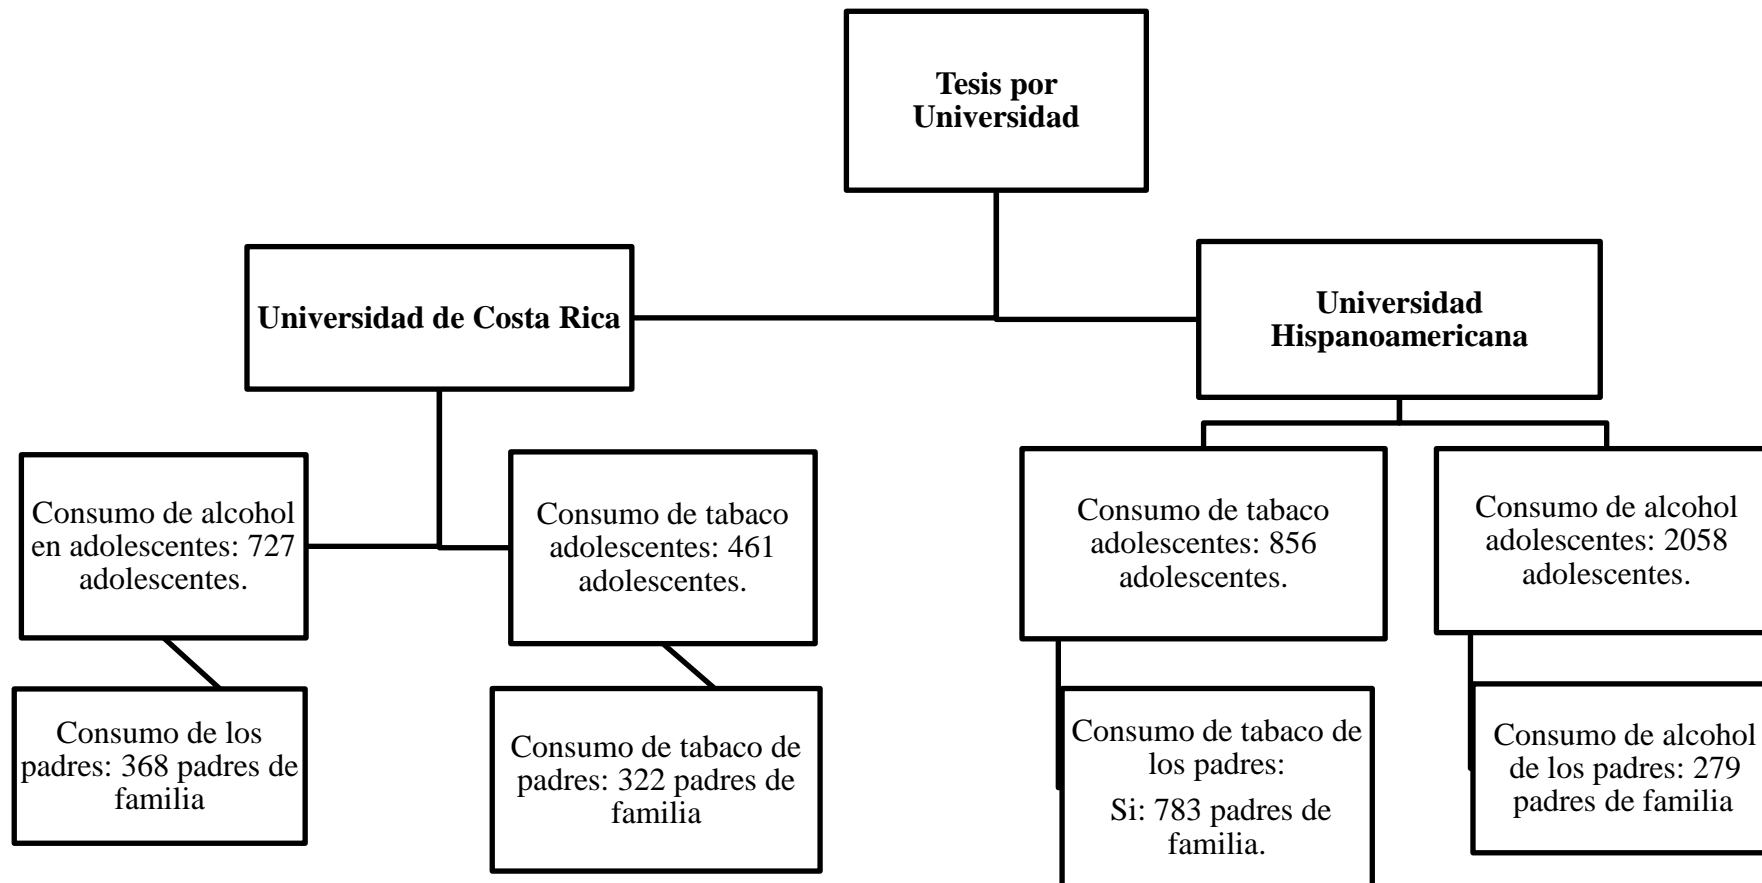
Tesis por Universidad

Universidad de Costa Rica

Universidad Hispanoamericana

Consumo de alcohol en adolescentes: 727 adolescentes.

Consumo de tabaco adolescentes: 461 adolescentes.

Consumo de tabaco adolescentes: 856 adolescentes.

Consumo de alcohol adolescentes: 2058 adolescentes.

Consumo de los padres: 368 padres de familia

Consumo de tabaco de padres: 322 padres de familia

Consumo de tabaco de los padres:
Si: 783 padres de familia.

Consumo de alcohol de los padres: 279 padres de familia